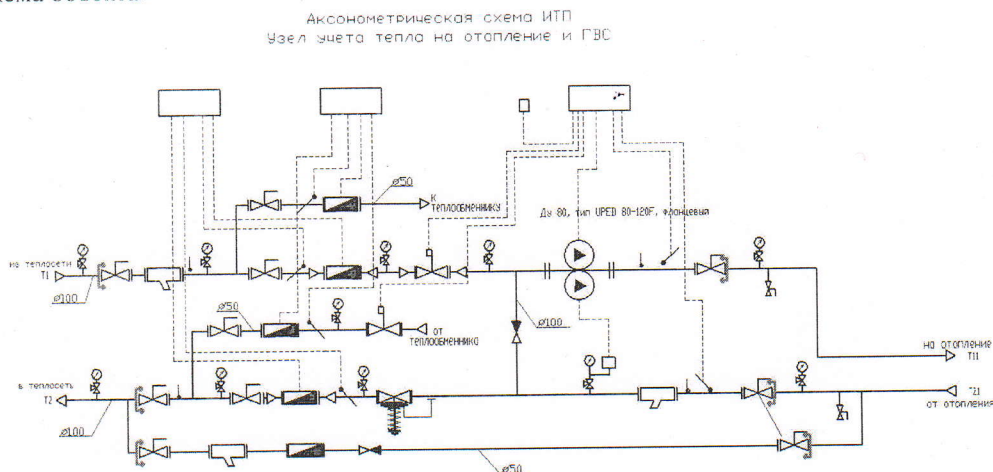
Аксонометрическая схема ИТП
Узел учета тепла на отопление и ГВС

ø50
К теплообменнику
Ду 80, тип UPED 80-120F, фланцевый
из теплосети
T1
ø100
ø50
от теплообменника
ø100
на отопление
T11
в теплосеть
T2
ø100
T21
от отопления
ø50